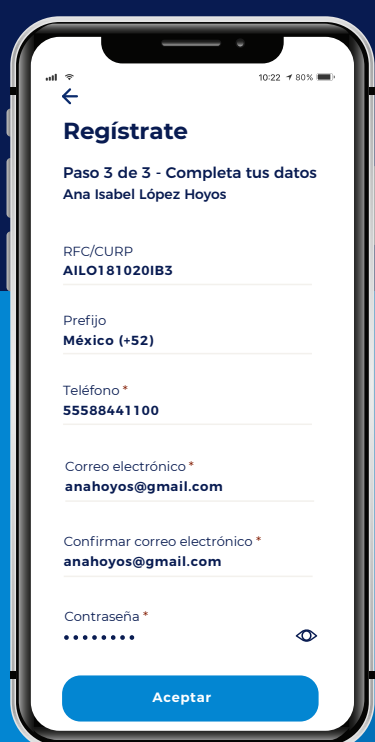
10:22 80%

Regístrate

Paso 3 de 3 - Completa tus datos
Ana Isabel López Hoyos

RFC/CURP
AILO181020IB3

Prefijo
México (+52)

Teléfono *
55588441100

Correo electrónico *
anahoyos@gmail.com

Confirmar correo electrónico *
anahoyos@gmail.com

Contraseña *
••••••••

Aceptar